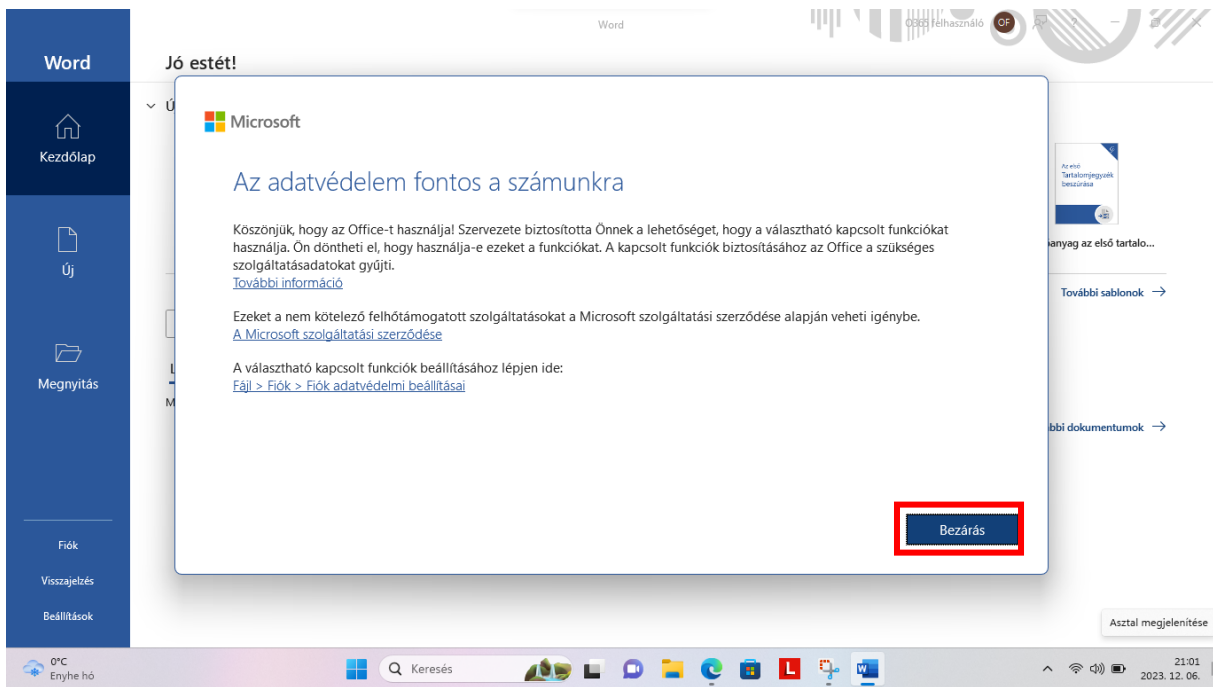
Word

OBB Felhasználó OF

Word

Kezdőlap

Új

Megnyitás

Fiók

Visszajelzés

Beállítások

Jó estét!

Microsoft

Az adatvédelem fontos a számunkra

Köszönjük, hogy az Office-t használja! Szervezete biztosította Önnek a lehetőséget, hogy a választható kapcsolt funkciókat használja. Ön döntheti el, hogy használja-e ezeket a funkciókat. A kapcsolt funkciók biztosításához az Office a szükséges szolgáltatásadatokat gyűjti.
További információ

Ezeket a nem kötelező felhőtámogatott szolgáltatásokat a Microsoft szolgáltatási szerződése alapján veheti igénybe.
A Microsoft szolgáltatási szerződése

A választható kapcsolt funkciók beállításához lépjen ide:
Fájl > Fiók > Fiók adatvédelmi beállításai

Bezárás

Az első Tartalomjegyzék beszúrása

anyag az első tartalo...

További sablonok →

ibbi dokumentumok →

Asztal megjelenítése

0°C
Enyhe hó

Keresés

21:01
2023. 12. 06.